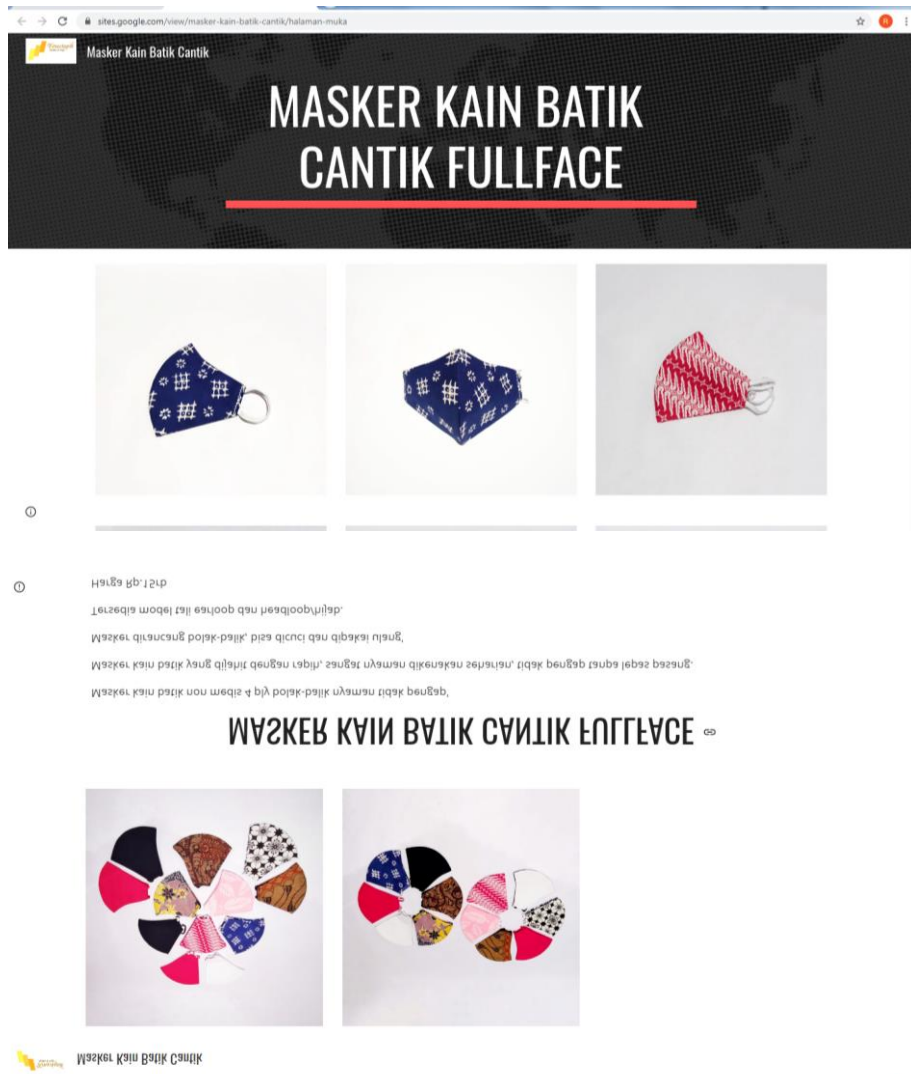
sites.google.com/view/masker-kain-batik-cantik/halaman-muka

Masker Kain Batik Cantik

MASKER KAIN BATIK CANTIK FULLFACE

Harga Rp.15rb

Tersedia model tali earloop dan headloop/hijab.

Masker dirancang bolak-balik, bisa dicuci dan dipakai ulang,

Masker kain batik yang dijahit dengan rapih, sangat nyaman dikenakan seharian, tidak pengap tanpa lepas pasang.

Masker kain batik non medis 4 ply bolak-balik nyaman tidak pengap,

MASKER KAIN BATIK CANTIK FULLFACE

Masker Kain Batik Cantik